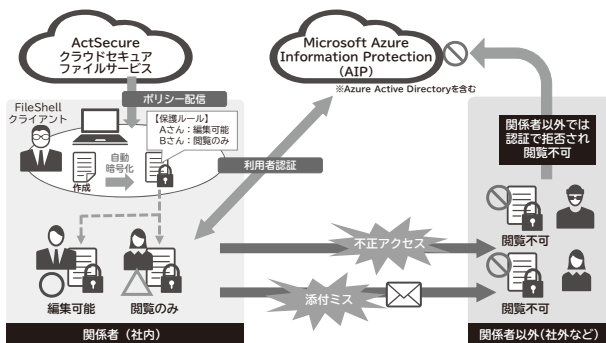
ActSecure
クラウドセキュア
ファイルサービス

Microsoft Azure
Information Protection
(AIP)

※Azure Active Directoryを含む

ポリシー配信

FileShell
クライアント

【保護ルール】
Aさん：編集可能
Bさん：閲覧のみ

自動
暗号化

作成

利用者認証

関係者以外では
認証で拒否され
閲覧不可

不正アクセス

閲覧不可

添付ミス

閲覧不可

編集可能

閲覧のみ

関係者（社内）

関係者以外（社外など）